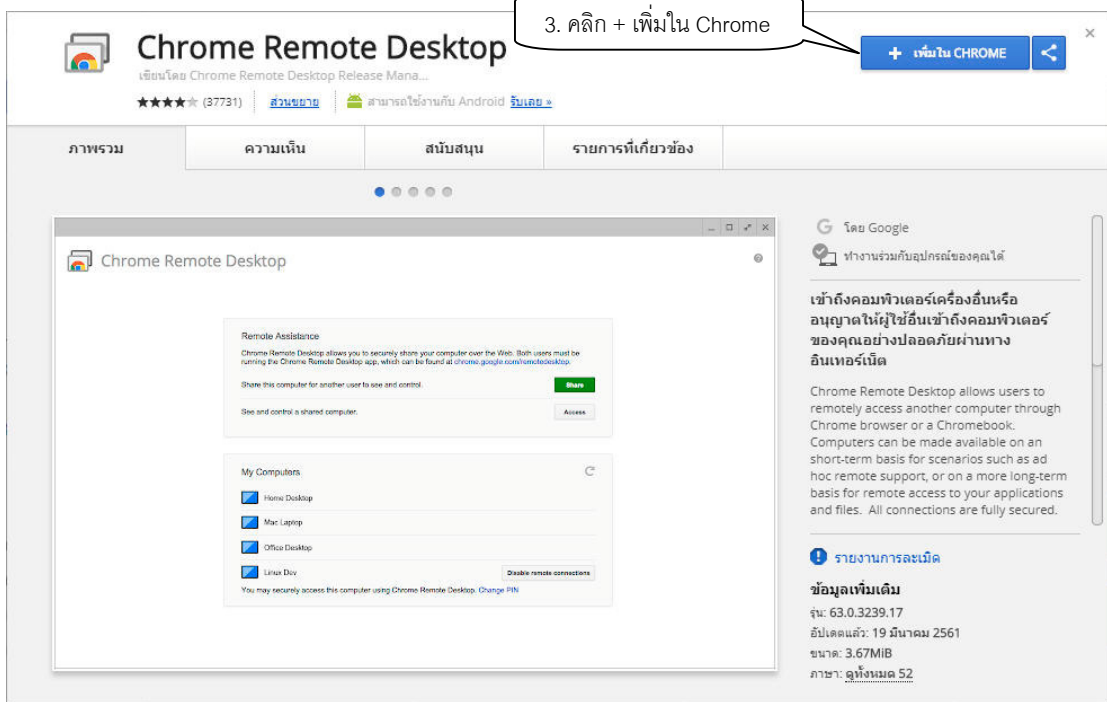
Chrome Remote Desktop

3. คลิก + เพิ่มใน Chrome

+ เพิ่มใน CHROME

เขียนโดย Chrome Remote Desktop Release Mana...

★★★★★ (37731) ส่วนขยาย สามารถใช้งานกับ Android รับเลย »

ภาพรวม | ความเห็น | สนับสนุน | รายการที่เกี่ยวข้อง

Chrome Remote Desktop

Remote Assistance

Chrome Remote Desktop allows you to securely share your computer over the Web. Both users must be running the Chrome Remote Desktop app, which can be found at chrome.google.com/remotedesktop.

Share this computer for another user to see and control. Share

See and control a shared computer. Access

My Computers

Home Desktop

Mac Laptop

Office Desktop

Linux Dev Disable remote connections

You may securely access this computer using Chrome Remote Desktop. Change PIN

โดย Google

ทำงานร่วมกับอุปกรณ์ของคุณได้

เข้าถึงคอมพิวเตอร์เครื่องอื่นหรืออนุญาตให้ผู้ใช้อื่นเข้าถึงคอมพิวเตอร์ของคุณอย่างปลอดภัยผ่านทางอินเทอร์เน็ต

Chrome Remote Desktop allows users to remotely access another computer through Chrome browser or a Chromebook. Computers can be made available on an short-term basis for scenarios such as ad hoc remote support, or on a more long-term basis for remote access to your applications and files. All connections are fully secured.

รายงานการละเมิด

ข้อมูลเพิ่มเติม

รุ่น: 63.0.3239.17

อัปเดตแล้ว: 19 มีนาคม 2561

ขนาด: 3.67MiB

ภาษา: ดูทั้งหมด 52